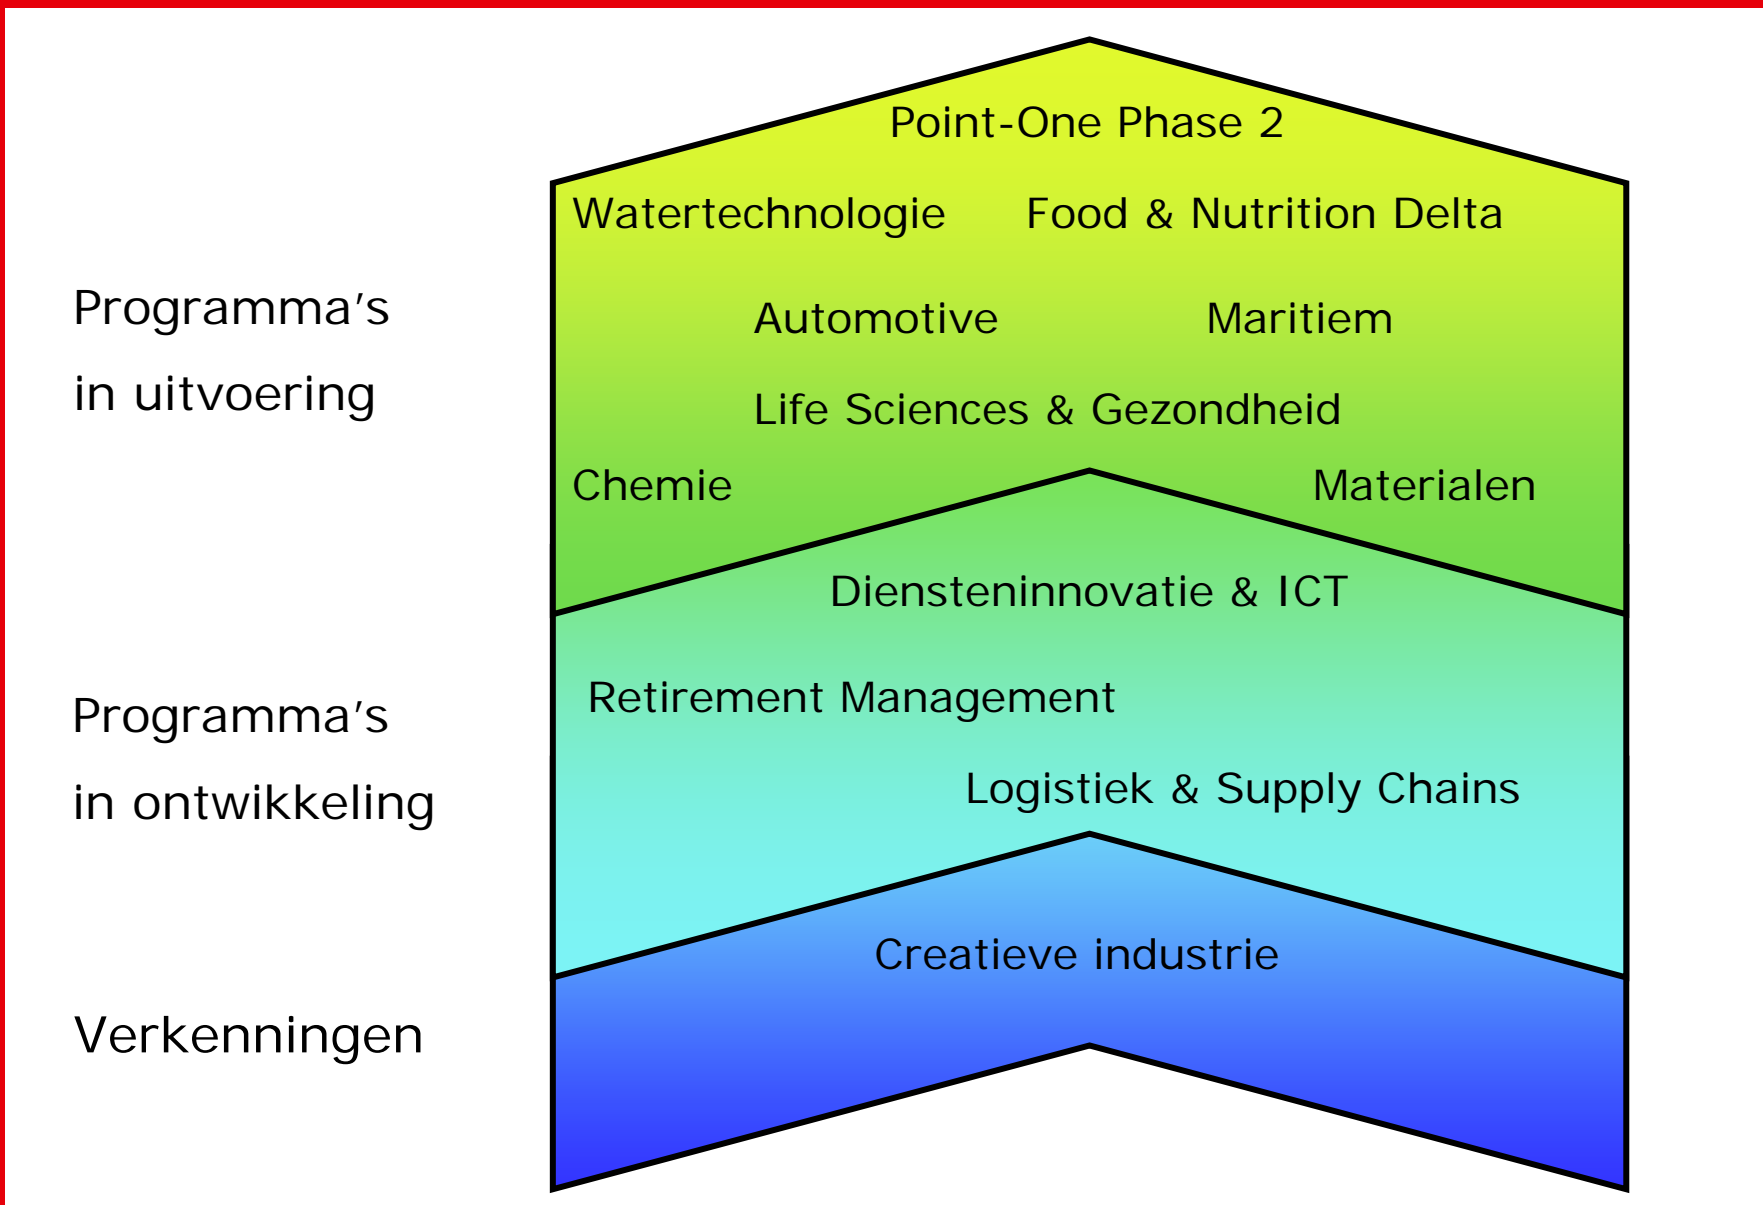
Programma's in uitvoering

Point-One Phase 2

Watertechnologie Food & Nutrition Delta

Automotive Maritiem

Life Sciences & Gezondheid

Chemie Materialen

Programma's in ontwikkeling

Diensteninnovatie & ICT

Retirement Management

Logistiek & Supply Chains

Verkenningen

Creatieve industrie